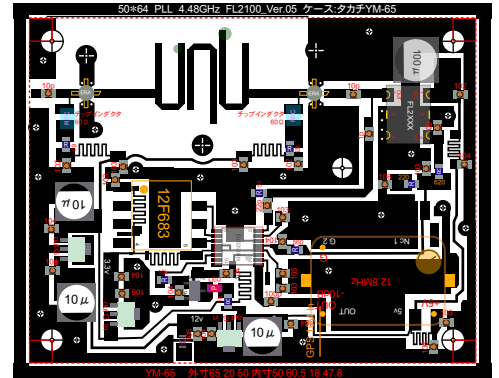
50*64 PLL 4.48GHz FL2100_Ver.05 ケース:タカチYM-65

10p
ERA
チップインダクタ
ERA
チップインダクタ
10p
100μ
FL2XXX
10μ
12F683
10μ
10μ
10μ
3.3v
12v
12.8MHz
-100dB
OUT
No.1
G 2
5v
+5V
GND
620
YM-65 外寸65 20 50 内寸50 60.5 18 47.8